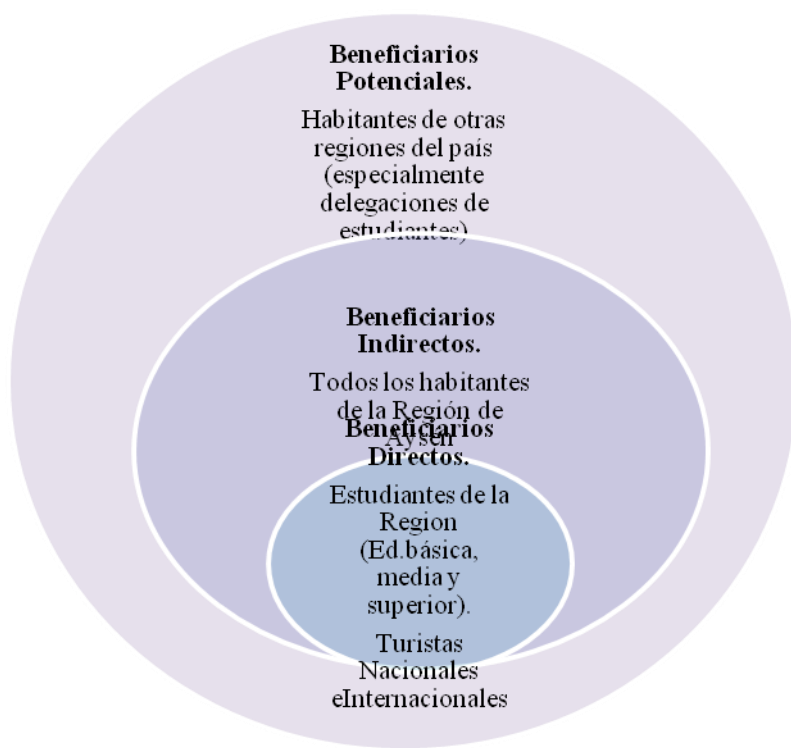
Beneficiarios Potenciales.

Habitantes de otras regiones del pais (especialmente delegaciones de estudiantes)

Beneficiarios Indirectos.

Todos los habitantes de la Región de Aysen

Beneficiarios Directos.

Estudiantes de la Region (Ed.básica, media y superior).

Turistas Nacionales eInternacionales